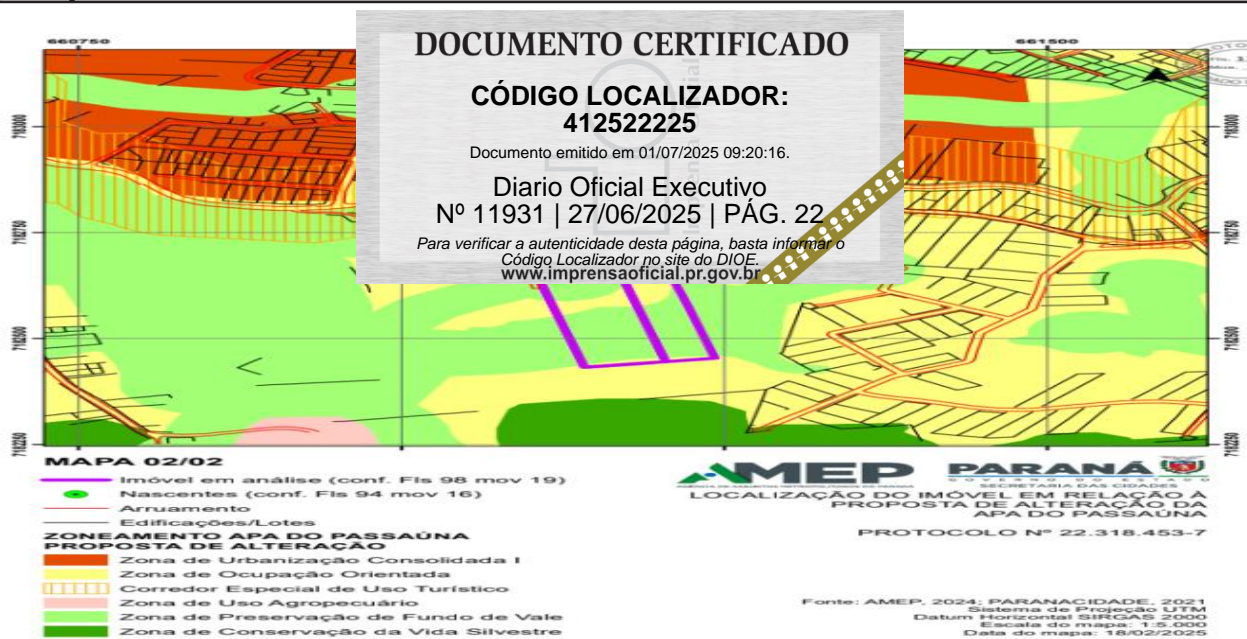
660750

661500

7183000

7182750

7182500

7182250

DOCUMENTO CERTIFICADO

CÓDIGO LOCALIZADOR: 412522225

Documento emitido em 01/07/2025 09:20:16.

Diario Oficial Executivo
Nº 11931 | 27/06/2025 | PÁG. 22

Para verificar a autenticidade desta página, basta informar o Código Localizador no site do DIOE.
www.imprensaoficial.pr.gov.br

MAPA 02/02

Imóvel em análise (conf. Fls 98 mov 19)
Nascentes (conf. Fls 94 mov 16)
Arruamento
Edificações/Lotes

ZONEAMENTO APA DO PASSAÚNA PROPOSTA DE ALTERAÇÃO

Zona de Urbanização Consolidada I
Zona de Ocupação Orientada
Corredor Especial de Uso Turístico
Zona de Uso Agropecuário
Zona de Preservação de Fundo de Vale
Zona de Conservação da Vida Silvestre

AMEP

PARANÁ
GOVERNO DO ESTADO
SECRETARIA DAS CIDADES

LOCALIZAÇÃO DO IMÓVEL EM RELAÇÃO À PROPOSTA DE ALTERAÇÃO DA APA DO PASSAÚNA

PROTOCOLO Nº 22.318.453-7

Fonte: AMEP, 2024; PARANACIDADE, 2021
Sistema de Projeção UTM
Datum Horizontal SIRGAS 2000
Escala do mapa: 1:5.000
Data do mapa: 18/02/2025